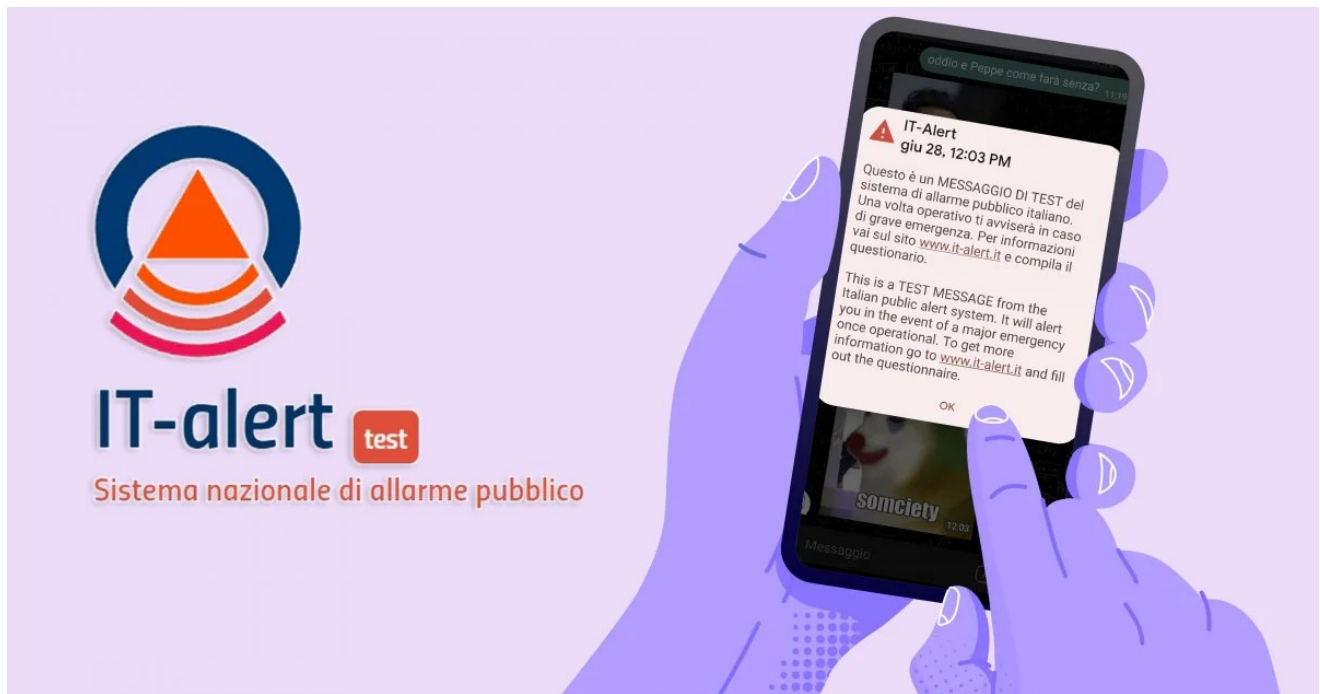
IT-alert test
Sistema nazionale di allarme pubblico

oddio e Peppe come farà senza? 11:19

IT-Alert
giu 28, 12:03 PM

Questo è un MESSAGGIO DI TEST del sistema di allarme pubblico italiano. Una volta operativo ti avviserà in caso di grave emergenza. Per informazioni vai sul sito www.it-alert.it e compila il questionario.

This is a TEST MESSAGE from the Italian public alert system. It will alert you in the event of a major emergency once operational. To get more information go to www.it-alert.it and fill out the questionnaire.

OK

Somciety 12:02

Messaggio